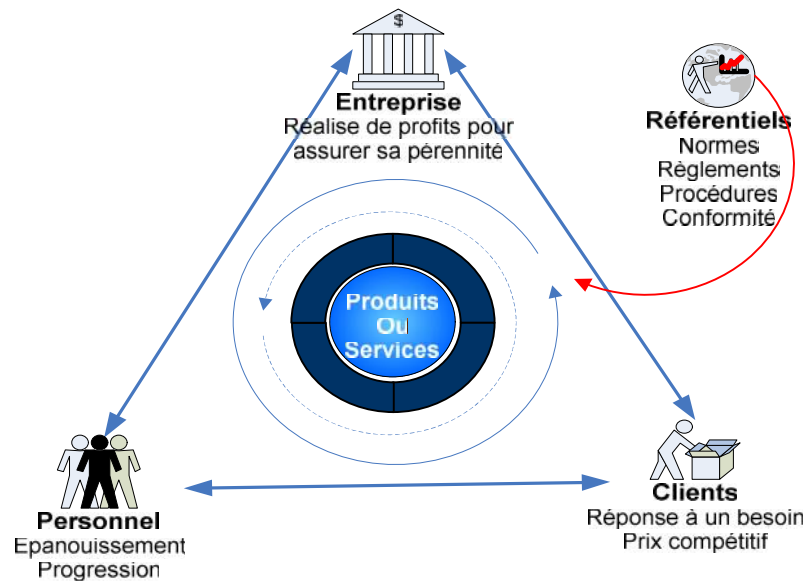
$

Entreprise
Réalise de profits pour assurer sa pérennité

Référentiels
Normes
Règlements
Procédures
Conformité

Produits
Ou
Services

Personnel
Epanouissement
Progression

Clients
Réponse à un besoin
Prix compétitif